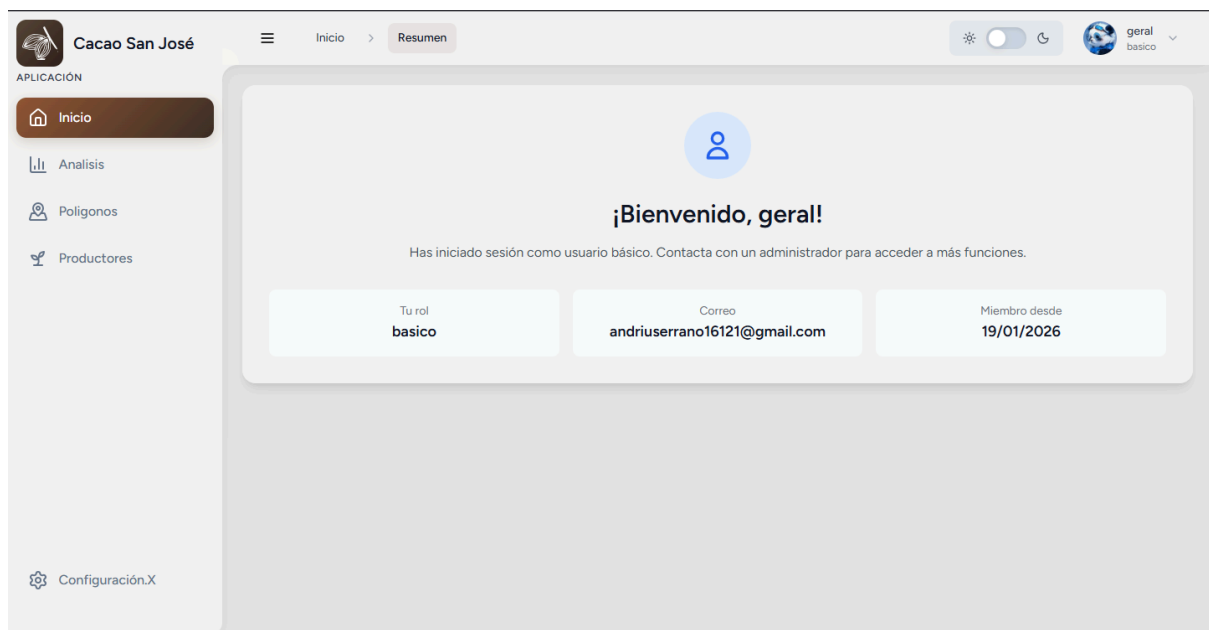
Cacao San José

APLICACIÓN

Inicio

Analisis

Poligonos

Productores

Configuración.X

Inicio > Resumen

geral
basico

¡Bienvenido, geral!

Has iniciado sesión como usuario básico. Contacta con un administrador para acceder a más funciones.

Tu rol
basico

Correo
andriuserrano16121@gmail.com

Miembro desde
19/01/2026